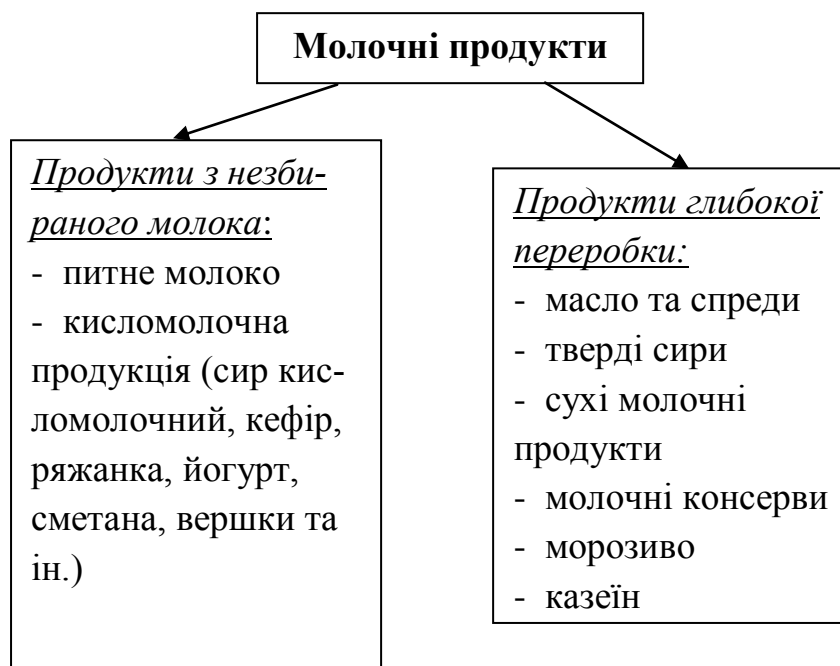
Молочні продукти

Продукти з незбираного молока:
- питне молоко
- кисломолочна продукція (сир кисломолочний, кефір, ряжанка, йогурт, сметана, вершки та ін.)

Продукти глибокої переробки:
- масло та спреди
- тверді сири
- сухі молочні продукти
- молочні консерви
- морозиво
- казеїн